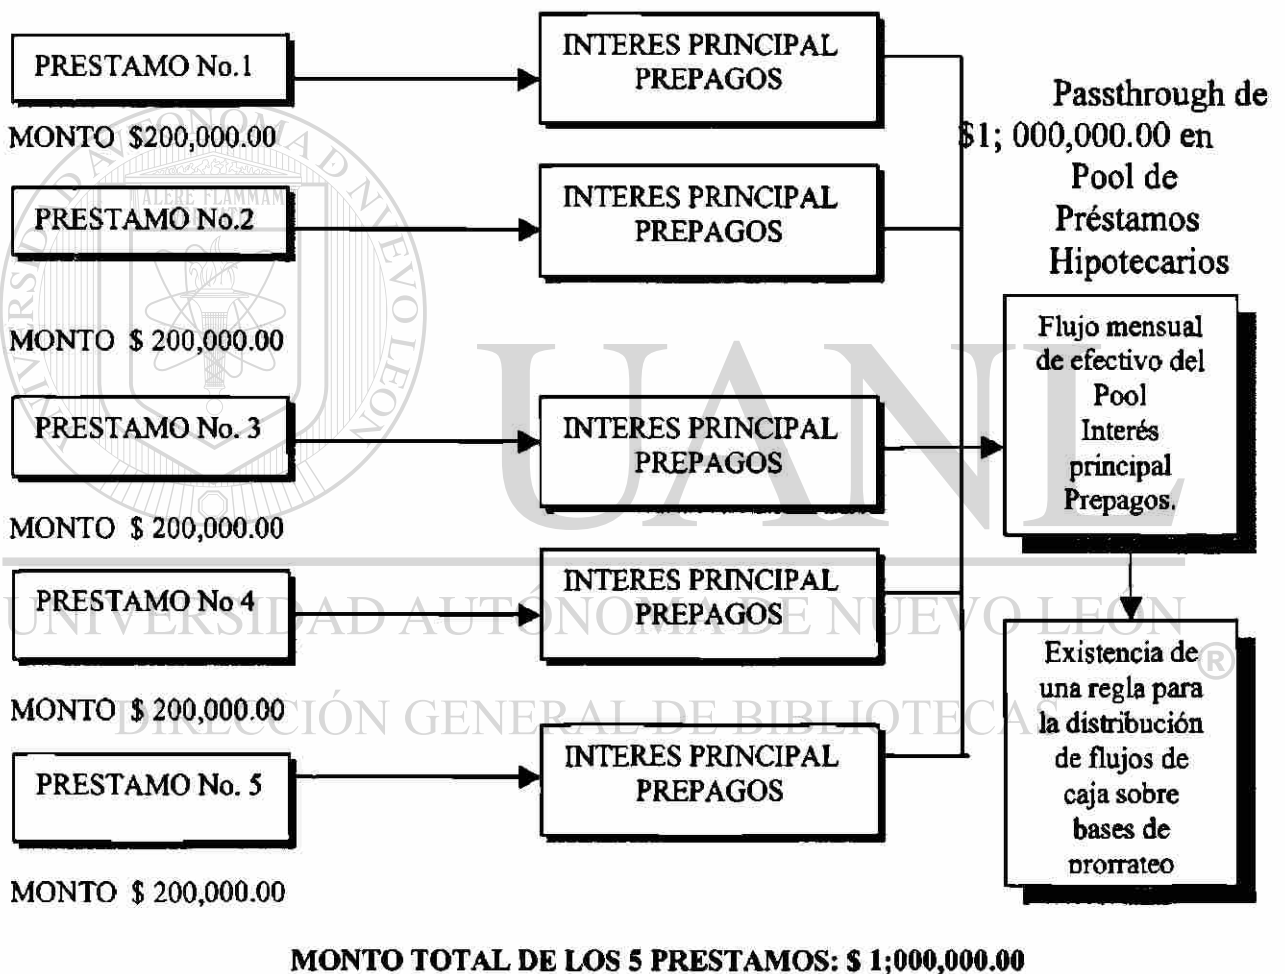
PRESTAMO No.1

MONTO $200,000.00

PRESTAMO No.2

MONTO $ 200,000.00

PRESTAMO No. 3

MONTO $ 200,000.00

PRESTAMO No 4

MONTO $ 200,000.00

PRESTAMO No. 5

MONTO $ 200,000.00

INTERES PRINCIPAL PREPAGOS

INTERES PRINCIPAL PREPAGOS

INTERES PRINCIPAL PREPAGOS

INTERES PRINCIPAL PREPAGOS

INTERES PRINCIPAL PREPAGOS

Passthrough de $1; 000,000.00 en Pool de Préstamos Hipotecarios

Flujo mensual de efectivo del Pool Interés principal Prepagos.

Existencia de una regla para la distribución de flujos de caja sobre bases de prorrateo

MONTO TOTAL DE LOS 5 PRESTAMOS: $ 1;000,000.00

UANL

UNIVERSIDAD AUTÓNOMA DE NUEVO LEÓN ®

DIRECCIÓN GENERAL DE BIBLIOTECAS

ALERE FLAMMAM